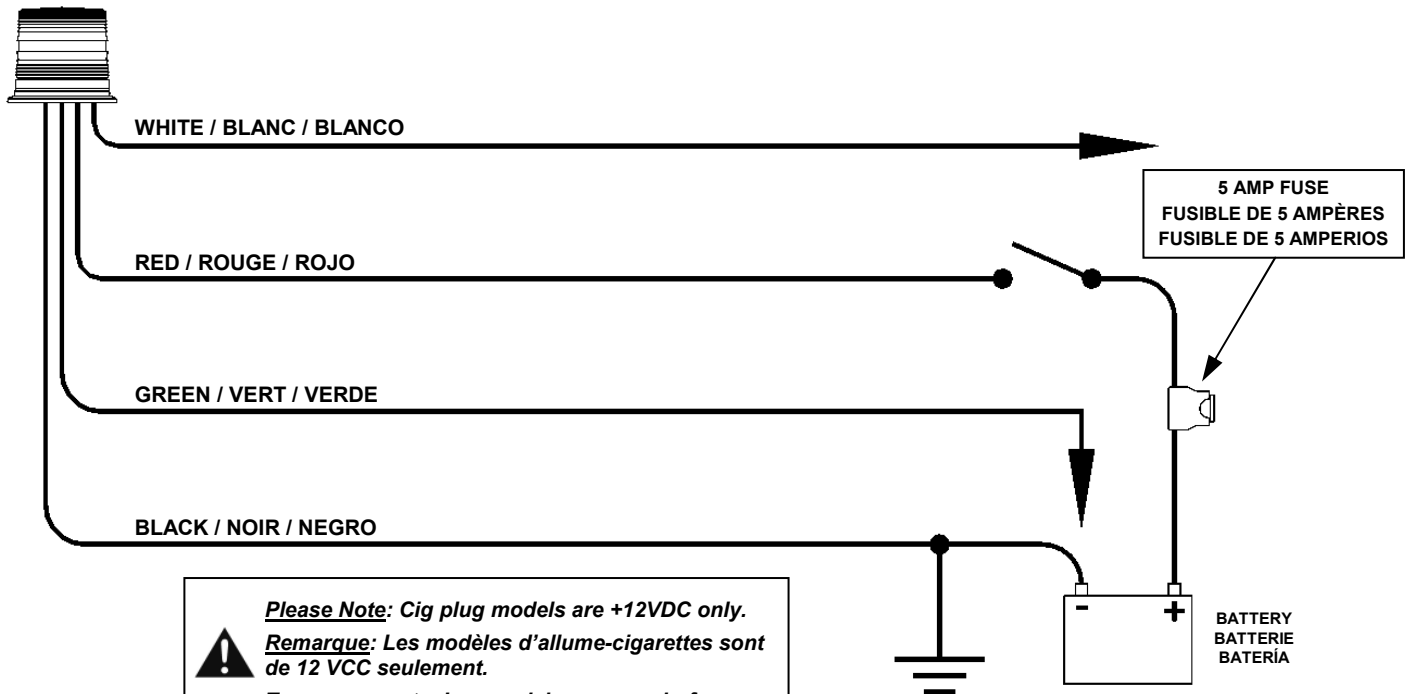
WHITE / BLANC / BLANCO

5 AMP FUSE
FUSIBLE DE 5 AMPÈRES
FUSIBLE DE 5 AMPERIOS

RED / ROUGE / ROJO

GREEN / VERT / VERDE

BLACK / NOIR / NEGRO

- +

BATTERY
BATTERIE
BATERÍA

Please Note: Cig plug models are +12VDC only.
Remarque: Les modèles d'allume-cigarettes sont de 12 VCC seulement.
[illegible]